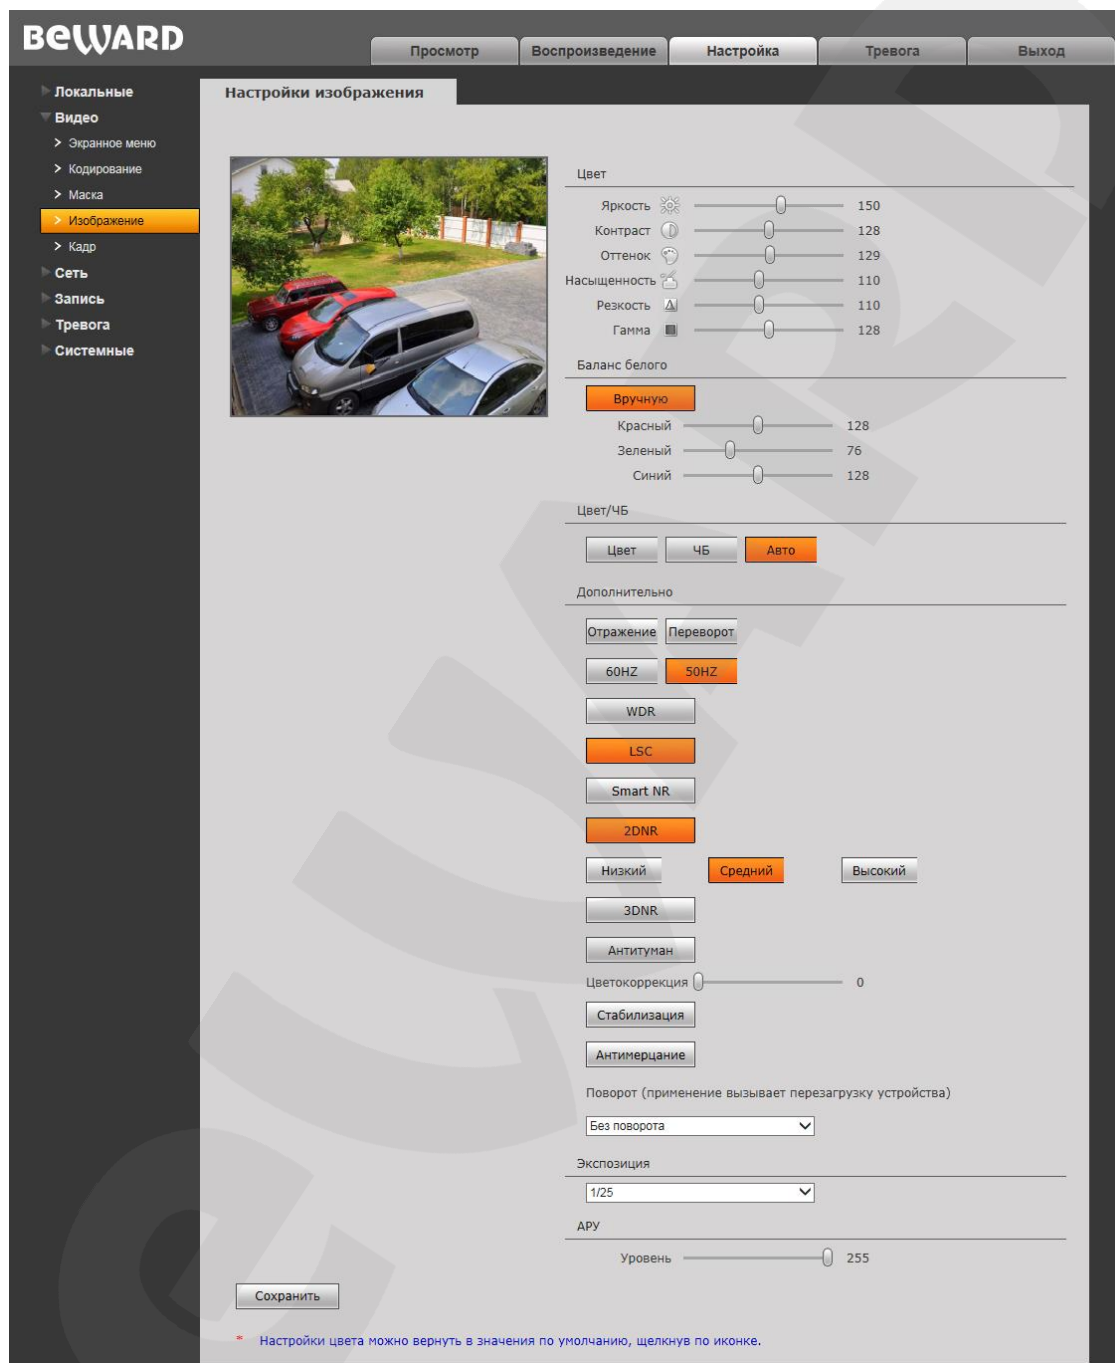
BEWARD

Просмотр Воспроизведение Настройка Тревога Выход

Локальные
Видео
Экранное меню
Кодирование
Маска
Изображение
Кадр
Сеть
Запись
Тревога
Системные

Настройки изображения

Цвет
Яркость 150
Контраст 128
Оттенок 129
Насыщенность 110
Резкость 110
Гамма 128

Баланс белого
Вручную
Красный 128
Зеленый 76
Синий 128

Цвет/ЧБ
Цвет ЧБ Авто

Дополнительно
Отражение Переворот
60HZ 50HZ
WDR
LSC
Smart NR
2DNR
Низкий Средний Высокий
3DNR
Антитуман
Цветокоррекция 0
Стабилизация
Антимерцание
Поворот (применение вызывает перезагрузку устройства)
Без поворота

Экспозиция
1/25

АРУ
Уровень 255

Сохранить

* Настройки цвета можно вернуть в значения по умолчанию, щелкнув по иконке.